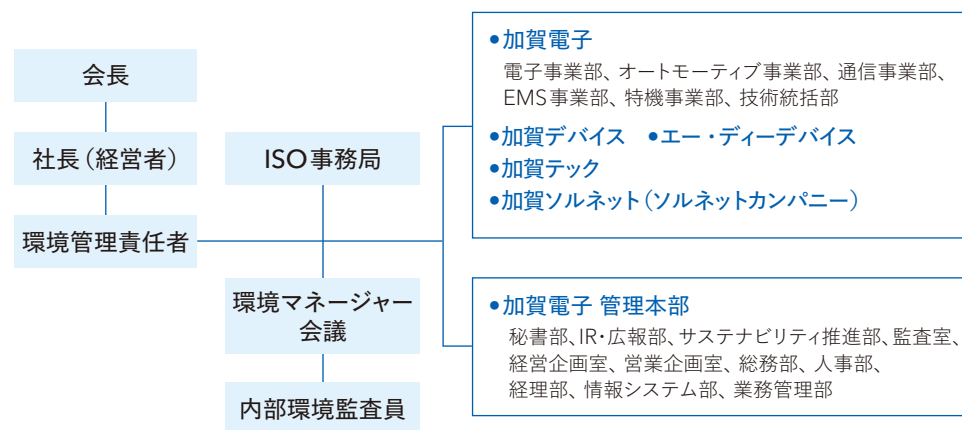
会長

社長（経営者）

環境管理責任者

ISO事務局

環境マネージャー会議

内部環境監査員

•加賀電子
電子事業部、オートモーティブ事業部、通信事業部、EMS事業部、特機事業部、技術統括部

•加賀デバイス　•エー・ディーデバイス

•加賀テック

•加賀ソルネット（ソルネットカンパニー）

•加賀電子 管理本部
秘書部、IR・広報部、サステナビリティ推進部、監査室、経営企画室、営業企画室、総務部、人事部、経理部、情報システム部、業務管理部